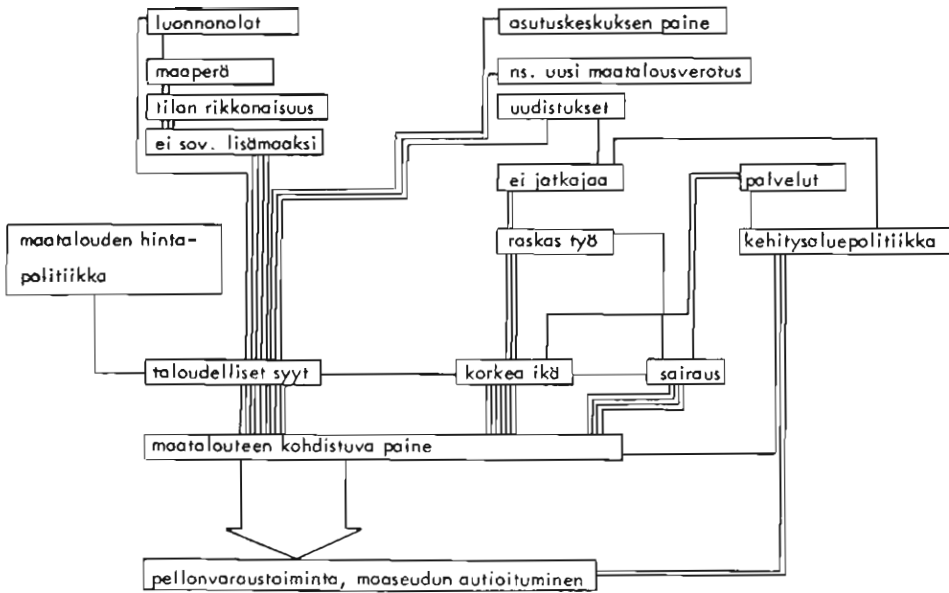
luonnonolot

maaperä

tilan rikkonaisuus

ei sov. lisämaaksi

asutuskeskuksen paine

ns. uusi maatalousverotus

uudistukset

ei jatkajaa

palvelut

maatalouden hintapolitiikka

raskas työ

kehitysaluepolitiikka

taloudelliset syyt

korkea ikä

sairaus

maatalouteen kohdistuva paine

pellonvaraustoiminta, maaseudun autioituminen